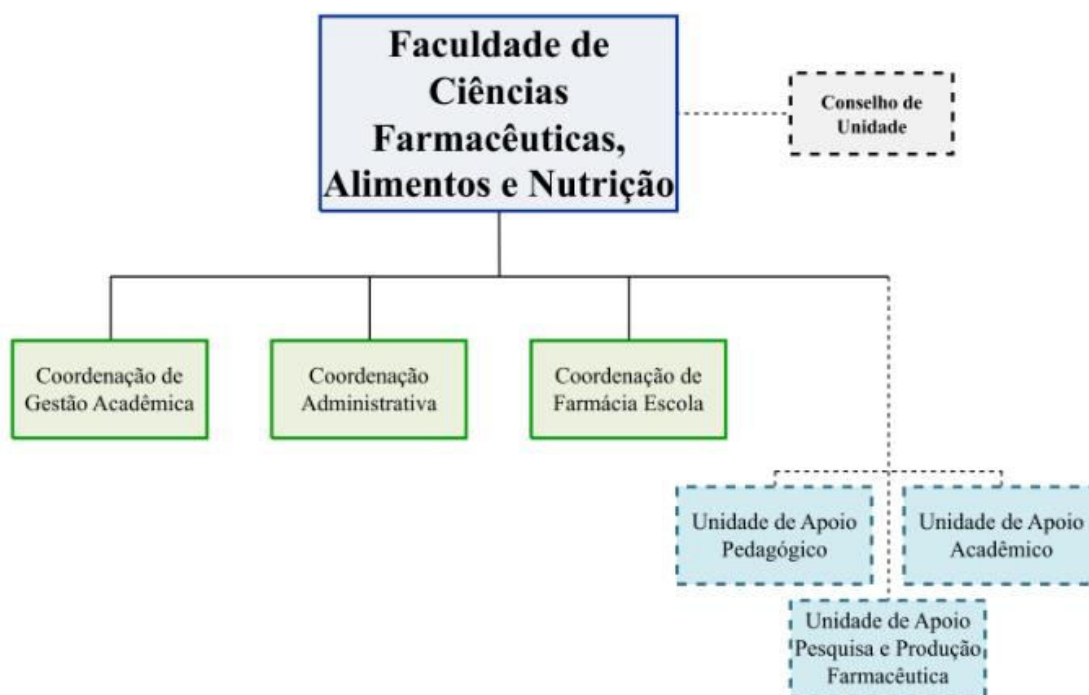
Faculdade de Ciências Farmacêuticas, Alimentos e Nutrição

Conselho de Unidade

Coordenação de Gestão Acadêmica

Coordenação Administrativa

Coordenação de Farmácia Escola

Unidade de Apoio Pedagógico

Unidade de Apoio Acadêmico

Unidade de Apoio Pesquisa e Produção Farmacêutica